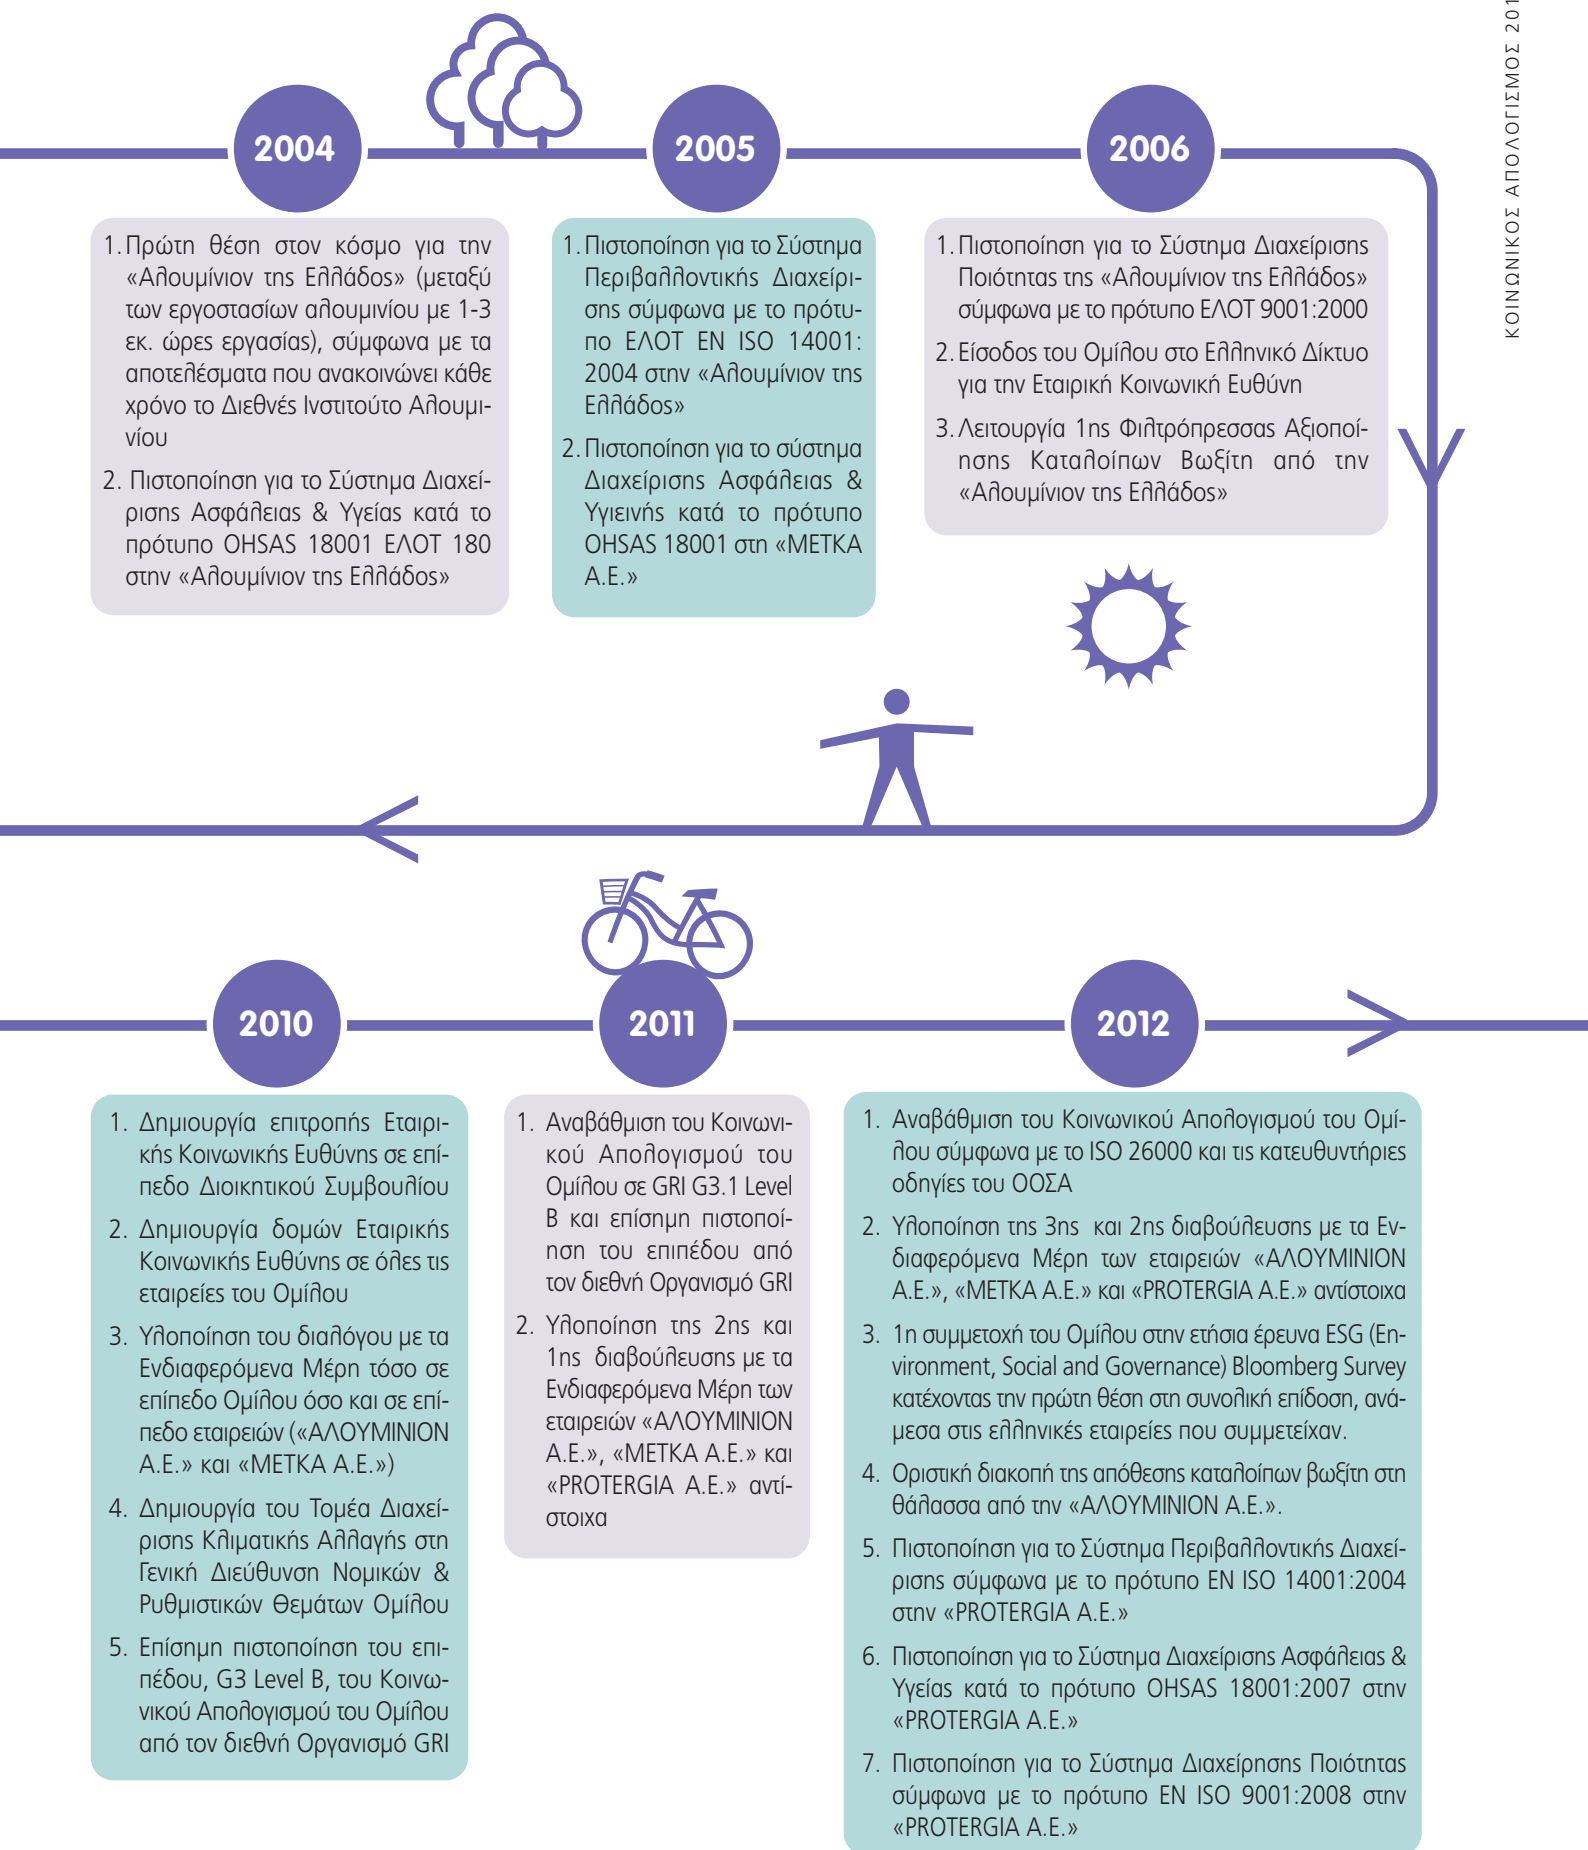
ΚΟΙΝΩΝΙΚΟΣ ΑΠΟΛΟΓΙΣΜΟΣ 201

2004

1. Πρώτη θέση στον κόσμο για την «Αλουμίνιον της Ελλάδος» (μεταξύ των εργοστασίων αλουμινίου με 1-3 εκ. ώρες εργασίας), σύμφωνα με τα αποτελέσματα που ανακοινώνει κάθε χρόνο το Διεθνές Ινστιτούτο Αλουμινίου

2. Πιστοποίηση για το Σύστημα Διαχείρισης Ασφάλειας & Υγείας κατά το πρότυπο OHSAS 18001 ΕΛΟΤ 180 στην «Αλουμίνιον της Ελλάδος»

2005

1. Πιστοποίηση για το Σύστημα Περιβαλλοντικής Διαχείρισης σύμφωνα με το πρότυπο ΕΛΟΤ ΕΝ ISO 14001: 2004 στην «Αλουμίνιον της Ελλάδος»

2. Πιστοποίηση για το σύστημα Διαχείρισης Ασφάλειας & Υγιεινής κατά το πρότυπο OHSAS 18001 στη «ΜΕΤΚΑ Α.Ε.»

2006

1. Πιστοποίηση για το Σύστημα Διαχείρισης Ποιότητας της «Αλουμίνιον της Ελλάδος» σύμφωνα με το πρότυπο ΕΛΟΤ 9001:2000

2. Είσοδος του Ομίλου στο Ελληνικό Δίκτυο για την Εταιρική Κοινωνική Ευθύνη

3. Λειτουργία 1ης Φιλτρόπρεσσας Αξιοποίησης Καταλοίπων Βωξίτη από την «Αλουμίνιον της Ελλάδος»

2010

1. Δημιουργία επιτροπής Εταιρικής Κοινωνικής Ευθύνης σε επίπεδο Διοικητικού Συμβουλίου

2. Δημιουργία δομών Εταιρικής Κοινωνικής Ευθύνης σε όλες τις εταιρείες του Ομίλου

3. Υλοποίηση του διαλόγου με τα Ενδιαφερόμενα Μέρη τόσο σε επίπεδο Ομίλου όσο και σε επίπεδο εταιρειών («ΑΛΟΥΜΙΝΙΟΝ Α.Ε.» και «ΜΕΤΚΑ Α.Ε.»)

4. Δημιουργία του Τομέα Διαχείρισης Κλιματικής Αλλαγής στη Γενική Διεύθυνση Νομικών & Ρυθμιστικών Θεμάτων Ομίλου

5. Επίσημη πιστοποίηση του επιπέδου, G3 Level B, του Κοινωνικού Απολογισμού του Ομίλου από τον διεθνή Οργανισμό GRI

2011

1. Αναβάθμιση του Κοινωνικού Απολογισμού του Ομίλου σε GRI G3.1 Level B και επίσημη πιστοποίηση του επιπέδου από τον διεθνή Οργανισμό GRI

2. Υλοποίηση της 2ης και 1ης διαβούλευσης με τα Ενδιαφερόμενα Μέρη των εταιρειών «ΑΛΟΥΜΙΝΙΟΝ Α.Ε.», «ΜΕΤΚΑ Α.Ε.» και «PROTERGIA Α.Ε.» αντίστοιχα

2012

1. Αναβάθμιση του Κοινωνικού Απολογισμού του Ομίλου σύμφωνα με το ISO 26000 και τις κατευθυντήριες οδηγίες του ΟΟΣΑ

2. Υλοποίηση της 3ης και 2ης διαβούλευσης με τα Ενδιαφερόμενα Μέρη των εταιρειών «ΑΛΟΥΜΙΝΙΟΝ Α.Ε.», «ΜΕΤΚΑ Α.Ε.» και «PROTERGIA Α.Ε.» αντίστοιχα

3. 1η συμμετοχή του Ομίλου στην ετήσια έρευνα ESG (Environment, Social and Governance) Bloomberg Survey κατέχοντας την πρώτη θέση στη συνολική επίδοση, ανάμεσα στις ελληνικές εταιρείες που συμμετείχαν.

4. Οριστική διακοπή της απόθεσης καταλοίπων βωξίτη στη θάλασσα από την «ΑΛΟΥΜΙΝΙΟΝ Α.Ε.».

5. Πιστοποίηση για το Σύστημα Περιβαλλοντικής Διαχείρισης σύμφωνα με το πρότυπο EN ISO 14001:2004 στην «PROTERGIA Α.Ε.»

6. Πιστοποίηση για το Σύστημα Διαχείρισης Ασφάλειας & Υγείας κατά το πρότυπο OHSAS 18001:2007 στην «PROTERGIA Α.Ε.»

7. Πιστοποίηση για το Σύστημα Διαχείρησης Ποιότητας σύμφωνα με το πρότυπο EN ISO 9001:2008 στην «PROTERGIA Α.Ε.»